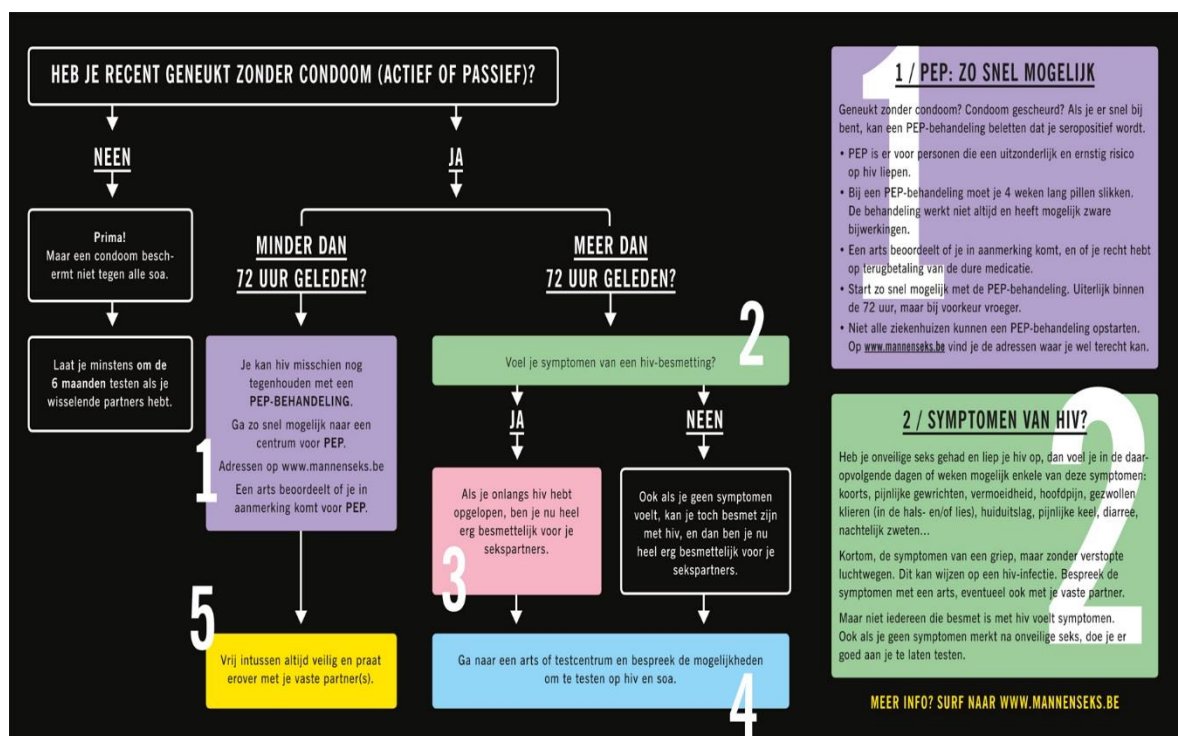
HEB JE RECENT GENEUKT ZONDER CONDOOM (ACTIEF OF PASSIEF)?

NEEN

JA

Prima! Maar een condoom beschermt niet tegen alle soa.

Laat je minstens **om de 6 maanden** testen als je wisselende partners hebt.

MINDER DAN 72 UUR GELEDEN?

1

Je kan hiv misschien nog tegenhouden met een **PEP-BEHANDELING**.

Ga zo snel mogelijk naar een centrum voor **PEP**.

Adressen op www.mannenseks.be

Een arts beoordeelt of je in aanmerking komt voor **PEP**.

MEER DAN 72 UUR GELEDEN?

2

Voel je symptomen van een hiv-besmetting?

JA

NEEN

3

Als je onlangs hiv hebt opgelopen, ben je nu heel erg besmettelijk voor je sekspartners.

Ook als je geen symptomen voelt, kan je toch besmet zijn met hiv, en dan ben je nu heel erg besmettelijk voor je sekspartners.

5

Vrij intussen altijd veilig en praat erover met je vaste partner(s).

Ga naar een arts of testcentrum en bespreek de mogelijkheden om te testen op hiv en soa.

4

1

1 / PEP: ZO SNEL MOGELIJK

Geneukt zonder condoom? Condoom gescheurd? Als je er snel bij bent, kan een PEP-behandeling beletten dat je seropositief wordt.

• PEP is er voor personen die een uitzonderlijk en ernstig risico op hiv liepen.

• Bij een PEP-behandeling moet je 4 weken lang pillen slikken. De behandeling werkt niet altijd en heeft mogelijk zware bijwerkingen.

• Een arts beoordeelt of je in aanmerking komt, en of je recht hebt op terugbetaling van de dure medicatie.

• Start zo snel mogelijk met de PEP-behandeling. Uiterlijk binnen de 72 uur, maar bij voorkeur vroeger.

• Niet alle ziekenhuizen kunnen een PEP-behandeling opstarten. Op www.mannenseks.be vind je de adressen waar je wel terecht kan.

2

2 / SYMPTOMEN VAN HIV?

Heb je onveilige seks gehad en liep je hiv op, dan voel je in de daaropvolgende dagen of weken mogelijk enkele van deze symptomen: koorts, pijnlijke gewrichten, vermoeidheid, hoofdpijn, gezwollen klieren (in de hals- en/of lies), huiduitslag, pijnlijke keel, diarree, nachtelijk zweten...

Kortom, de symptomen van een griep, maar zonder verstopte luchtwegen. Dit kan wijzen op een hiv-infectie. Bespreek de symptomen met een arts, eventueel ook met je vaste partner.

Maar niet iedereen die besmet is met hiv voelt symptomen. Ook als je geen symptomen merkt na onveilige seks, doe je er goed aan je te laten testen.

MEER INFO? SURF NAAR WWW.MANNENSEKS.BE